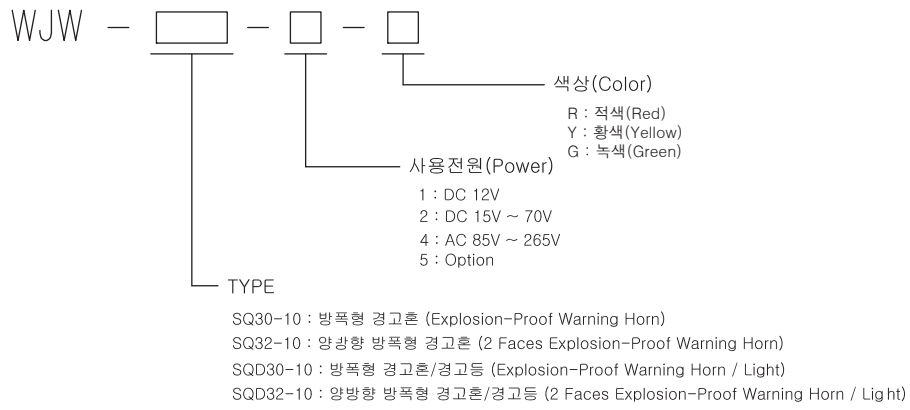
WJW – [ ] – [ ] – [ ]

색상(Color)

R : 적색(Red)
Y : 황색(Yellow)
G : 녹색(Green)

사용전원(Power)

1 : DC 12V
2 : DC 15V ~ 70V
4 : AC 85V ~ 265V
5 : Option

TYPE

SQ30-10 : 방폭형 경고혼 (Explosion-Proof Warning Horn)
SQ32-10 : 양광향 방폭형 경고혼 (2 Faces Explosion-Proof Warning Horn)
SQD30-10 : 방폭형 경고혼/경고등 (Explosion-Proof Warning Horn / Light)
SQD32-10 : 양방향 방폭형 경고혼/경고등 (2 Faces Explosion-Proof Warning Horn / Light)